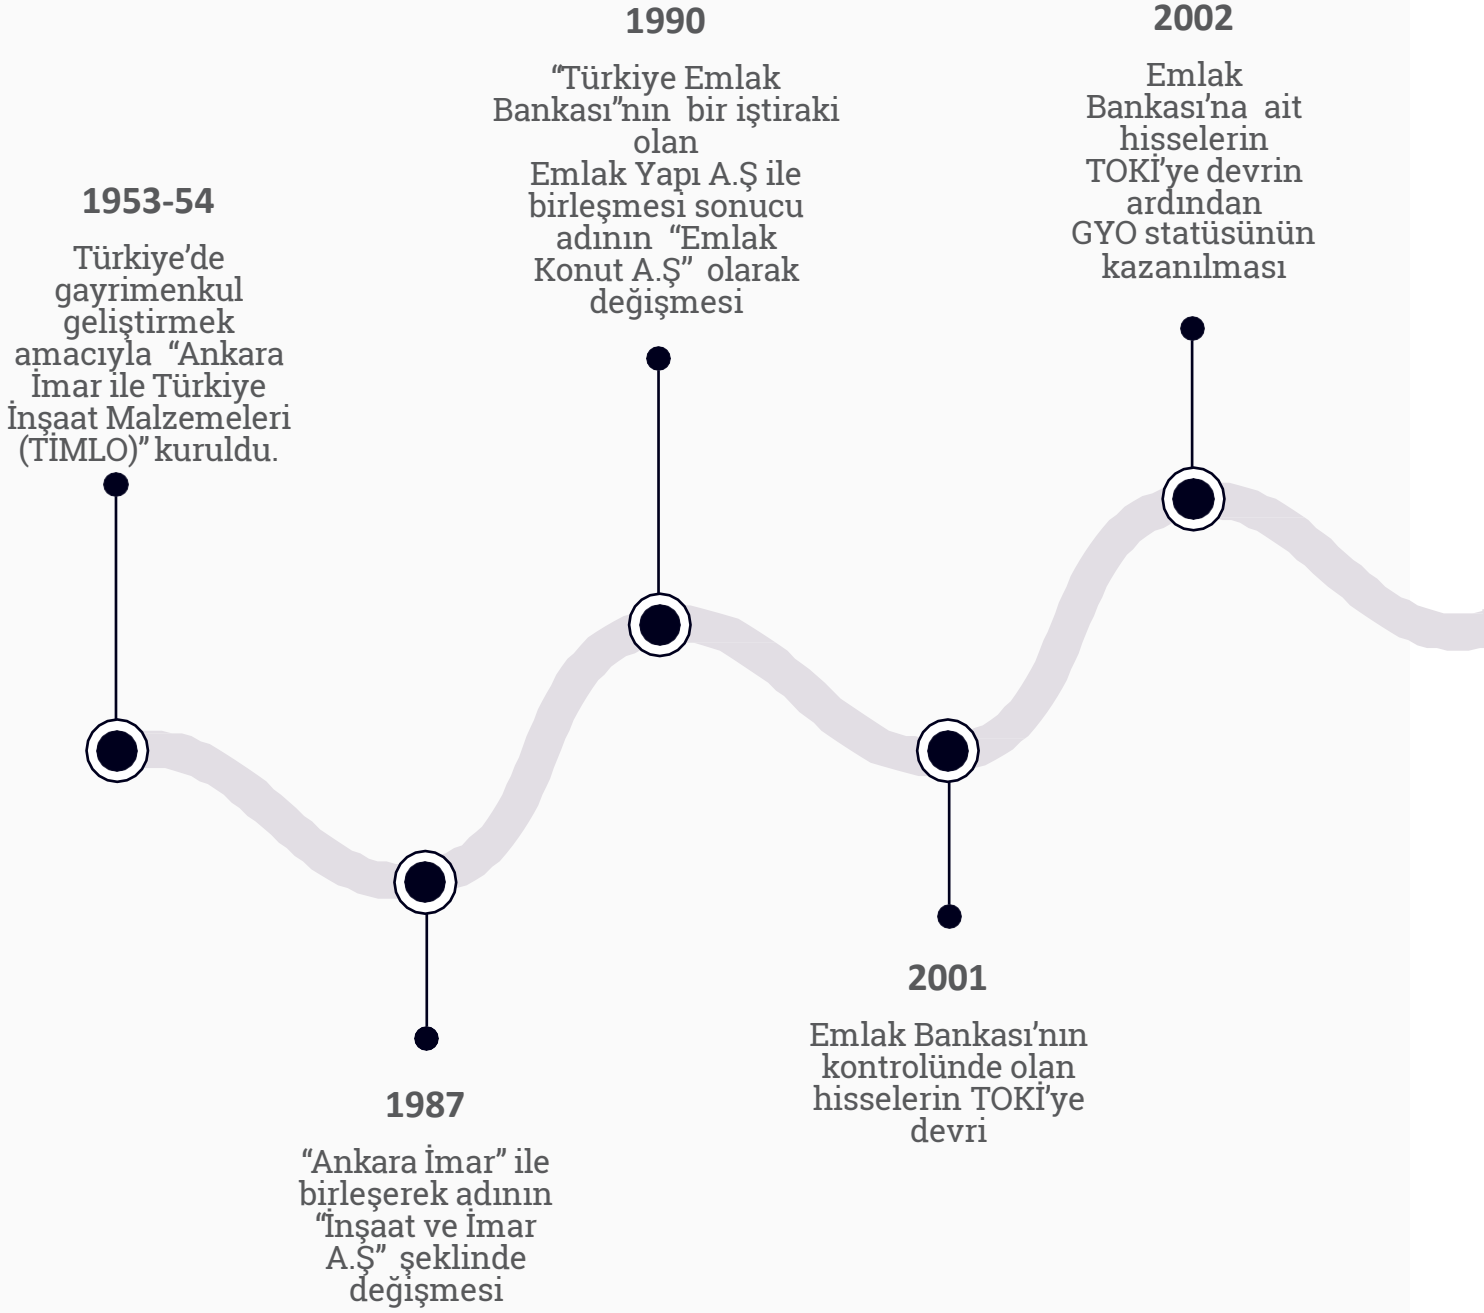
1953-54

Türkiye'de gayrimenkul geliştirmek amacıyla "Ankara İmar ile Türkiye İnşaat Malzemeleri (TİMLO)" kuruldu.

1987

"Ankara İmar" ile birleşerek adının "İnşaat ve İmar A.Ş" şeklinde değişmesi

1990

"Türkiye Emlak Bankası"nın bir iştiraki olan Emlak Yapı A.Ş ile birleşmesi sonucu adının "Emlak Konut A.Ş" olarak değişmesi

2001

Emlak Bankası'nın kontrolünde olan hisselerin TOKİ'ye devri

2002

Emlak Bankası'na ait hisselerin TOKİ'ye devrin ardından GYO statüsünün kazanılması